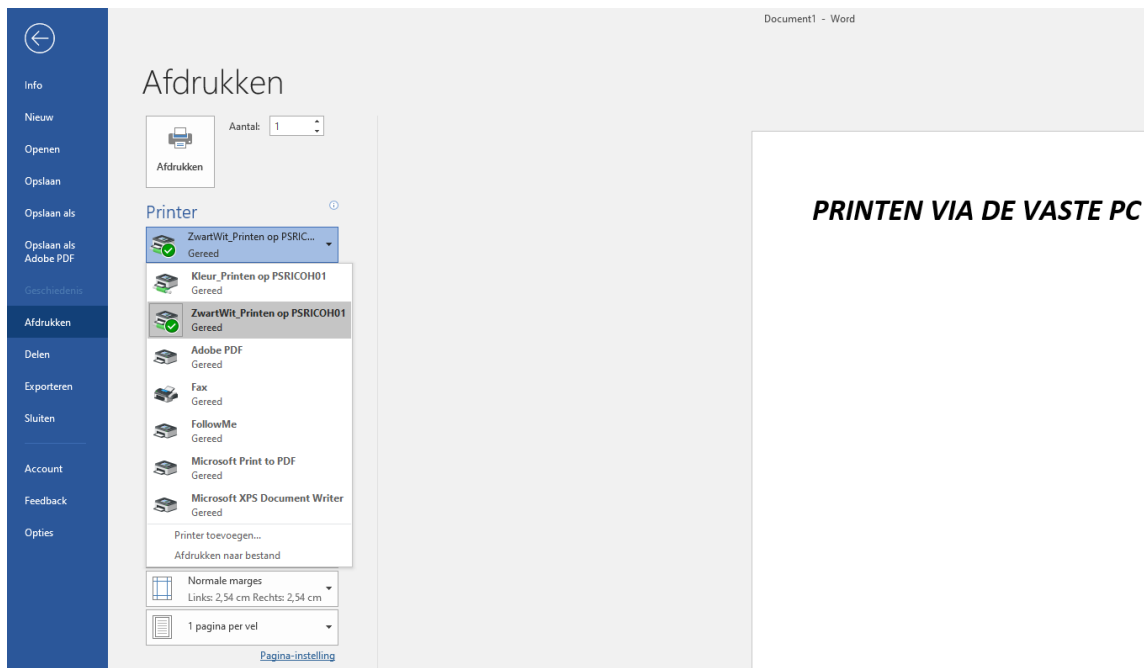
Document1 - Word

Info
Nieuw
Openen
Opslaan
Opslaan als
Opslaan als Adobe PDF
Geschiedenis
Afdrukken
Delen
Exporteren
Sluiten
Account
Feedback
Opties

Afdrukken

Aantal: 1

Afdrukken

Printer

ZwartWit_Printen op PSRIC...
Gereed

Kleur_Printen op PSRICOH01
Gereed

ZwartWit_Printen op PSRICOH01
Gereed

Adobe PDF
Gereed

Fax
Gereed

FollowMe
Gereed

Microsoft Print to PDF
Gereed

Microsoft XPS Document Writer
Gereed

Printer toevoegen...
Afdrukken naar bestand

Normale marges
Links: 2,54 cm Rechts: 2,54 cm

1 pagina per vel

Pagina-instelling

PRINTEN VIA DE VASTE PC